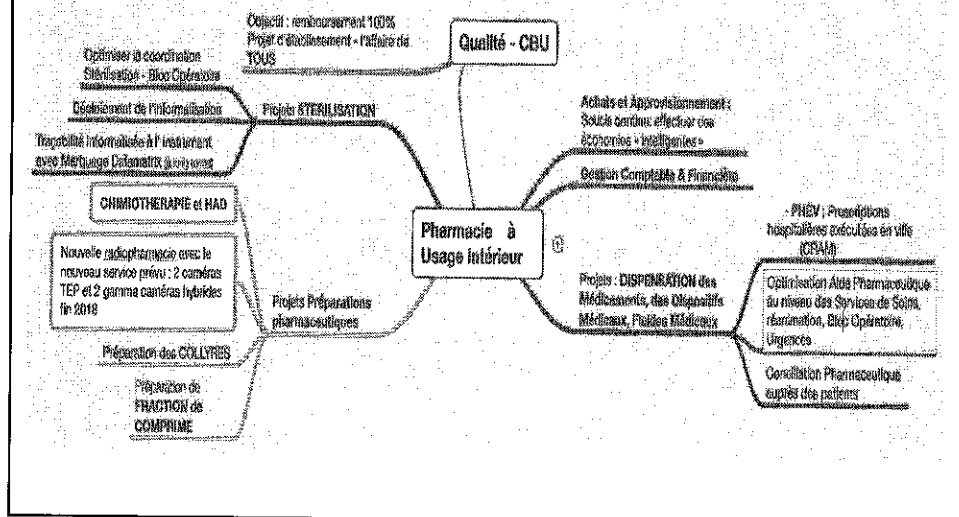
Objectif : remboursement 100%
Projet d'établissement « l'affaire de TOUS

Qualité - CBU

Optimiser la coordination Stérilisation - Bloc Opératoire

Déploiement de l'informatisation

Projets STERILISATION

Traçabilité informatisée à l'instrument avec Marquage Datamatrix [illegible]

Achats et Approvisionnement : Souci continu effectuer des économies « intelligentes »

Gestion Comptable & Financière

CHIMIOTHERAPIE et HAD

Pharmacie à Usage Intérieur

PHEV : Prescriptions hospitalières exécutées en ville (CPAM)

Nouvelle radiopharmacie avec le nouveau service prévu : 2 caméras TEP et 2 gamma caméras hybrides fin 2018

Projets : DISPENSATION des Médicaments, des Dispositifs Médicaux, Fluides Médicaux

Optimisation Aide Pharmaceutique au niveau des Services de Soins, réanimation, Bloc Opératoire, Urgences

Projets Préparations pharmaceutiques

Préparation des COLLYRES

Conciliation Pharmaceutique auprès des patients

Préparation de FRACTION de COMPRIME